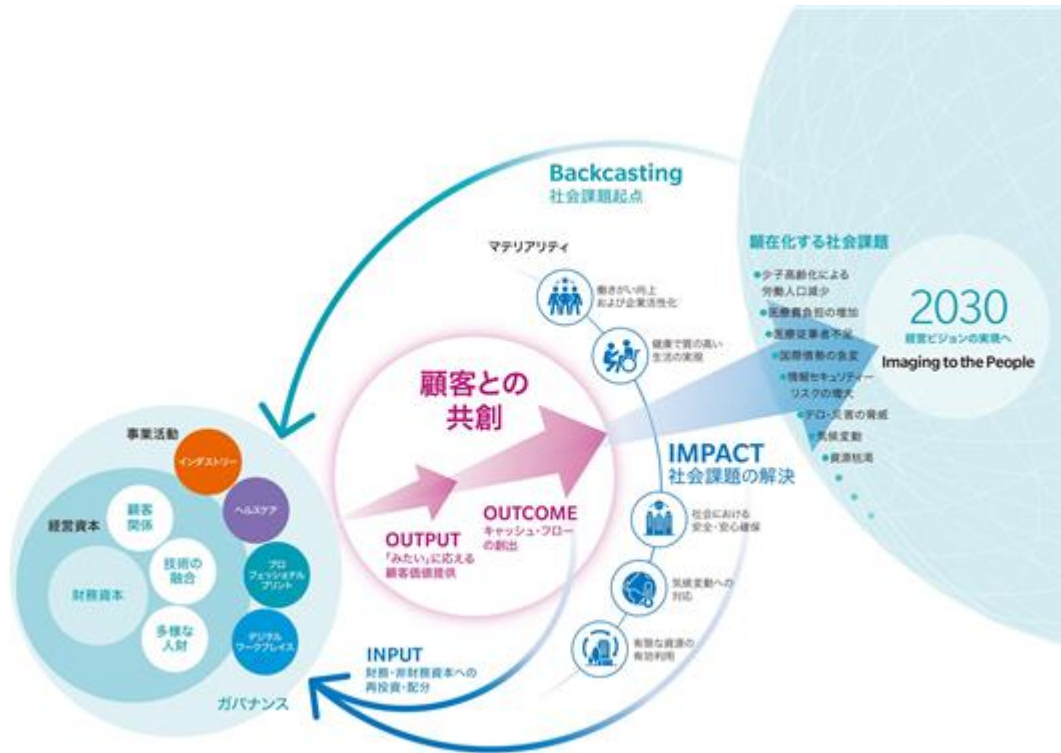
Backcasting
社会課題起点

マテリアリティ

働きがい向上
および企業活性化

健康で質の高い
生活の実現

社会における
安全・安心確保

気候変動への
対応

有限な資源の
有効利用

顕在化する社会課題

少子高齢化による
労働人口減少
医療費負担の増加
医療従事者不足
国際情勢の急変
情報セキュリティー
リスクの増大
テロ・災害の脅威
気候変動
資源枯渇

2030
経営ビジョンの実現へ
Imaging to the People

顧客との
共創

IMPACT
社会課題の解決

OUTPUT
「みたい」に応える
顧客価値提供

OUTCOME
キャッシュ・フロー
の創出

事業活動
インダストリー
ヘルスケア
プロ
フェッショナル
プリント
デジタル
ワークプレイス

経営資本
顧客
関係
技術の
融合
財務資本
多様な
人財

ガバナンス

INPUT
財務・非財務資本への
再投資・配分